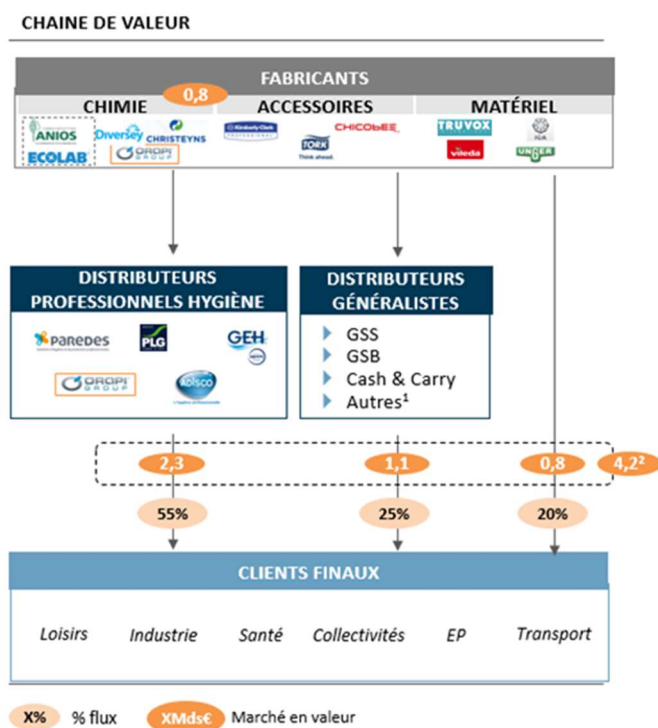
CHAINE DE VALEUR

FABRICANTS

CHIMIE 0,8 ACCESSOIRES MATÉRIEL

ANIOS Diversey CHRISTEYNS ECOLAB OROPI GROUP

Kimberly-Clark PROFESSIONAL CHICOBEE TORK Think ahead.

TRUVOX IGA Vileda UNGER

DISTRIBUTEURS PROFESSIONNELS HYGIÈNE

PAREDES PLG GEH OROPI GROUP Kolsco

DISTRIBUTEURS GÉNÉRALISTES

GSS
GSB
Cash & Carry
Autres$^1$

2,3 1,1 0,8 4,2$^2$

55% 25% 20%

CLIENTS FINAUX

Loisirs Industrie Santé Collectivités EP Transport

X% % flux XMds€ Marché en valeur